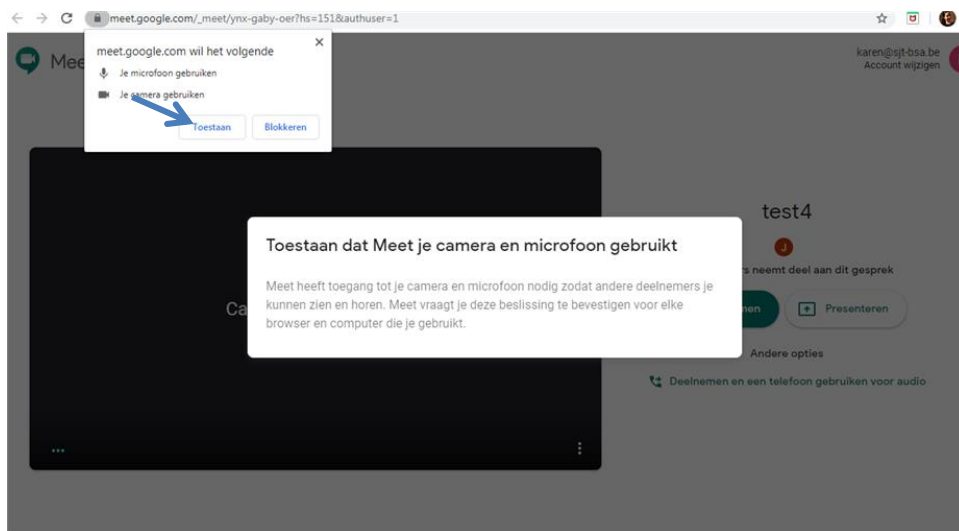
meet.google.com/_meet/ynx-gaby-oer?hs=151&authuser=1

Mee

meet.google.com wil het volgende
Je microfoon gebruiken
Je camera gebruiken
Toestaan
Blokkeren

karen@sjt-bsa.be
Account wijzigen

test4
J
s neemt deel aan dit gesprek
nen
Presenteren
Andere opties
Deelnemen en een telefoon gebruiken voor audio

Ca

Toestaan dat Meet je camera en microfoon gebruikt

Meet heeft toegang tot je camera en microfoon nodig zodat andere deelnemers je kunnen zien en horen. Meet vraagt je deze beslissing te bevestigen voor elke browser en computer die je gebruikt.